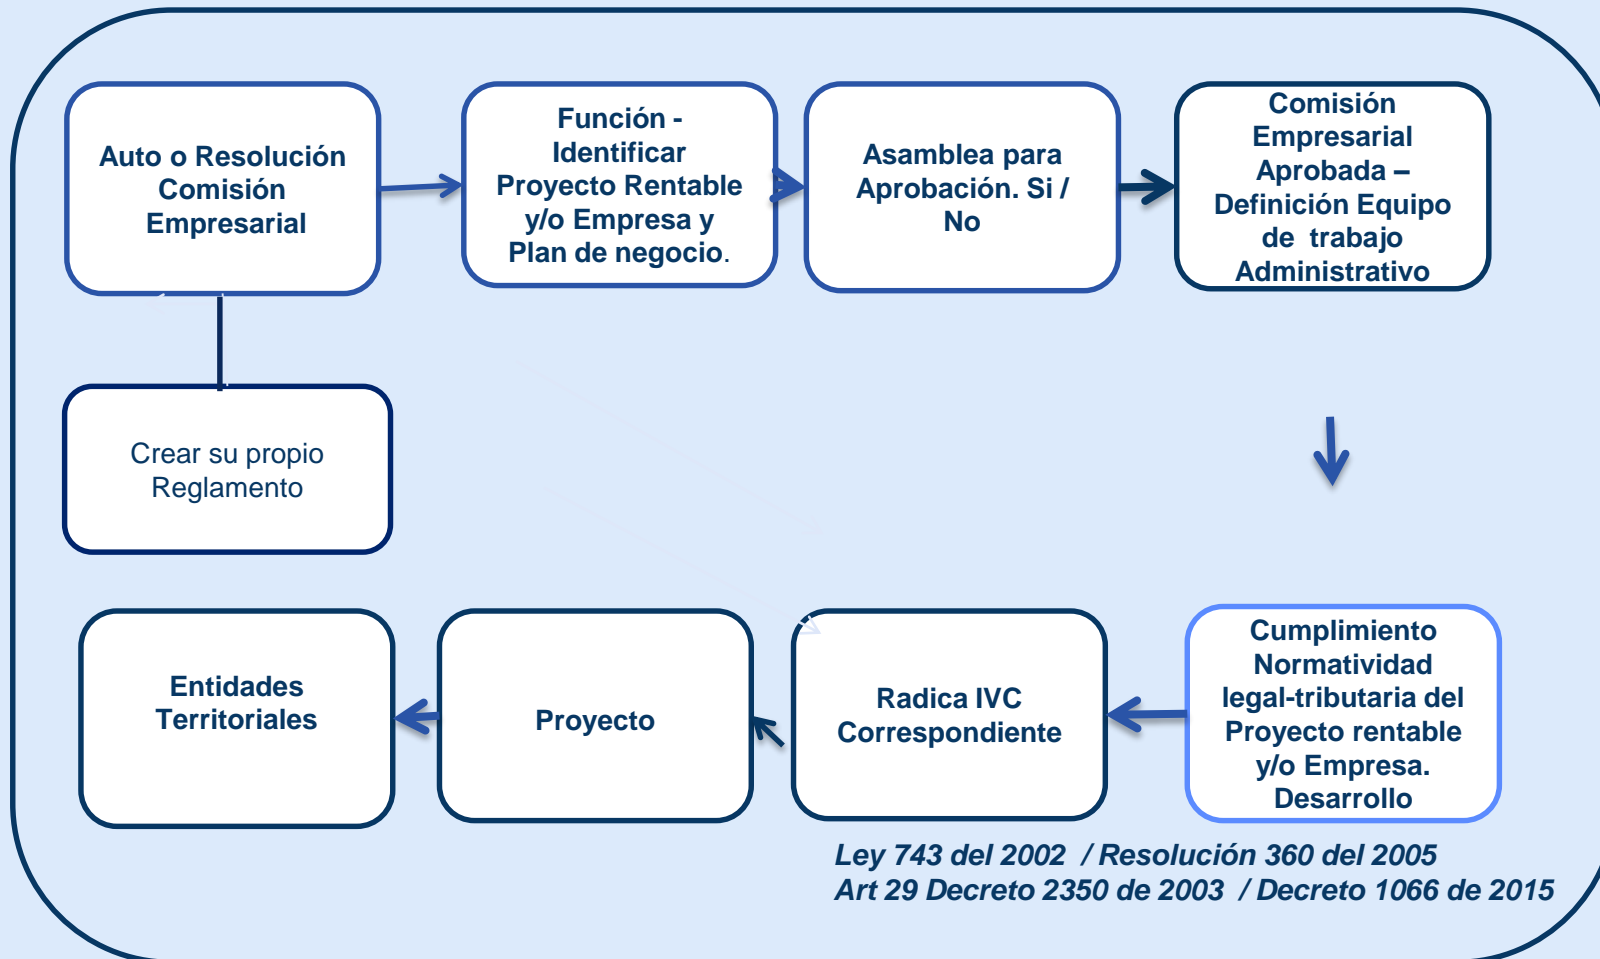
Auto o Resolución Comisión Empresarial

Función - Identificar Proyecto Rentable y/o Empresa y Plan de negocio.

Asamblea para Aprobación. Si / No

Comisión Empresarial Aprobada – Definición Equipo de trabajo Administrativo

Crear su propio Reglamento

Cumplimiento Normatividad legal-tributaria del Proyecto rentable y/o Empresa. Desarrollo

Radica IVC Correspondiente

Proyecto

Entidades Territoriales

Ley 743 del 2002 / Resolución 360 del 2005
Art 29 Decreto 2350 de 2003 / Decreto 1066 de 2015